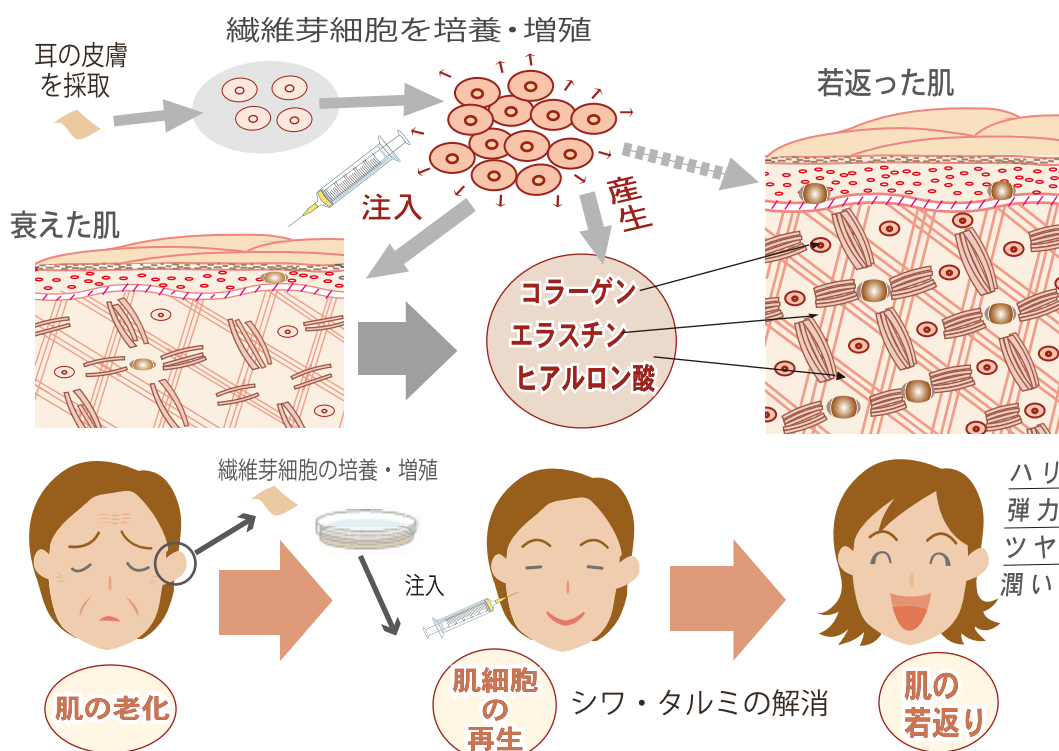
繊維芽細胞を培養・増殖

耳の皮膚を採取

若返った肌

注入

産生

衰えた肌

コラーゲン
エラスチン
ヒアルロン酸

繊維芽細胞の培養・増殖

注入

ハリ
弾力
ツヤ
潤い

肌の老化

肌細胞の再生

シワ・タルミの解消

肌の若返り